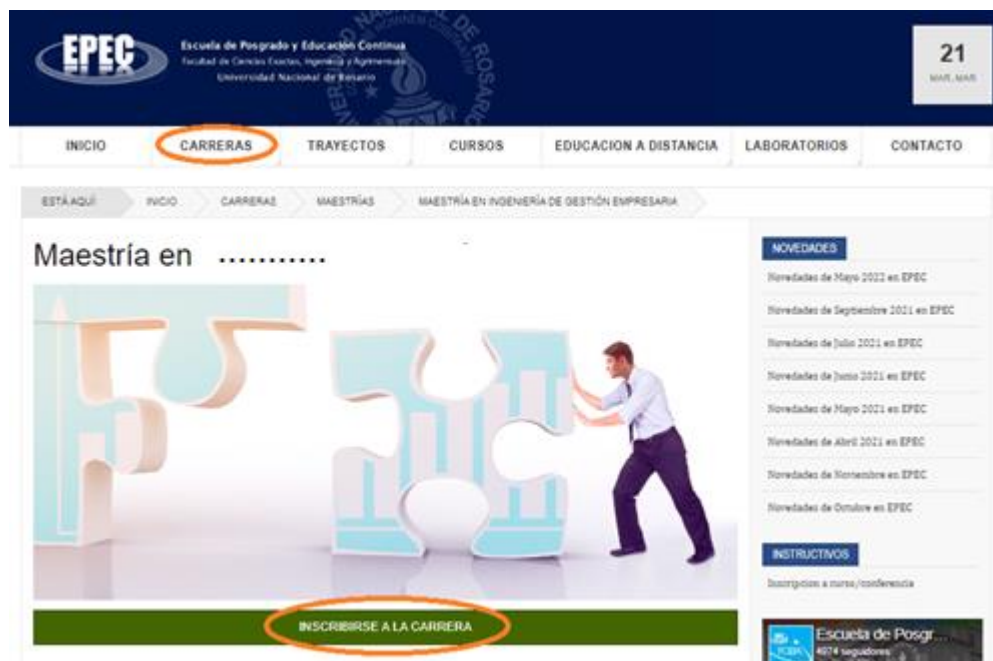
EPEC
Escuela de Posgrado y Educación Continua
Facultad de Ciencias Exactas, Ingeniería y Agrimensura
Universidad Nacional de Rosario

21
MAR, MAR

INICIO
CARRERAS
TRAYECTOS
CURSOS
EDUCACION A DISTANCIA
LABORATORIOS
CONTACTO

ESTÁ AQUÍ
INICIO
CARRERAS
MAESTRÍAS
MAESTRÍA EN INGENIERÍA DE GESTIÓN EMPRESARIA

Maestría en ...........

INSCRIBIRSE A LA CARRERA

NOVEDADES
Novedades de Mayo 2022 en EPEC
Novedades de Septiembre 2021 en EPEC
Novedades de Julio 2021 en EPEC
Novedades de Junio 2021 en EPEC
Novedades de Mayo 2021 en EPEC
Novedades de Abril 2021 en EPEC
Novedades de Noviembre en EPEC
Novedades de Octubre en EPEC

INSTRUCTIVOS
Inscripcion a curso/conferencia

Escuela de Posgr...
4074 seguidores